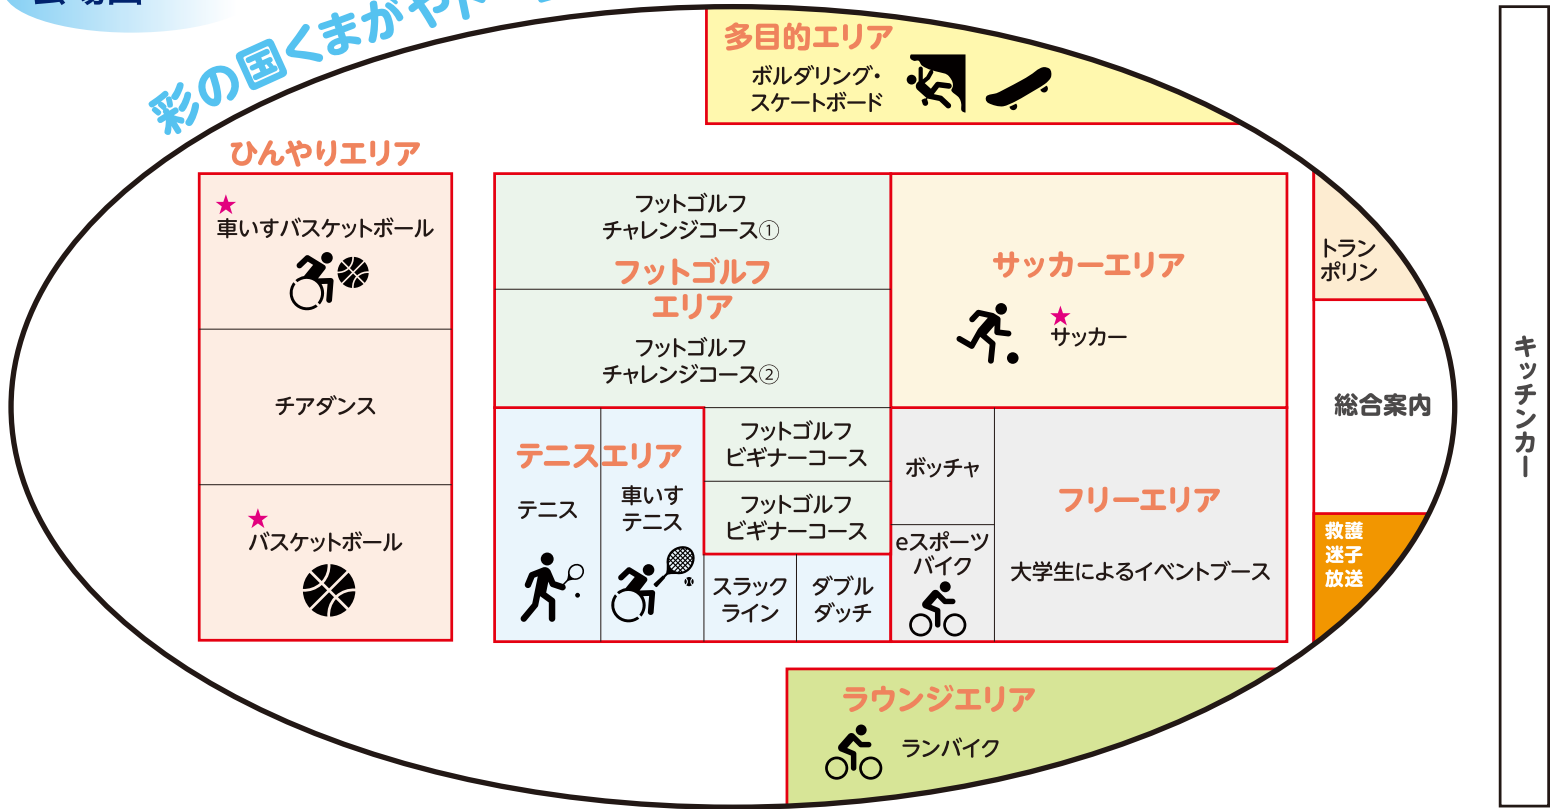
彩の国くまがや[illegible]

多目的エリア
ボルダリング・
スケートボード

ひんやりエリア
★
車いすバスケットボール

チアダンス

★
バスケットボール

フットゴルフ
チャレンジコース①

フットゴルフ
エリア

フットゴルフ
チャレンジコース②

サッカーエリア
★
サッカー

トラン
ポリン

総合案内

キッチンカー

テニスエリア
テニス

車いす
テニス

フットゴルフ
ビギナーコース

フットゴルフ
ビギナーコース

スラック
ライン

ダブル
ダッチ

ボッチャ

eスポーツ
バイク

フリーエリア
大学生によるイベントブース

救護
迷子
放送

ラウンジエリア
ランバイク